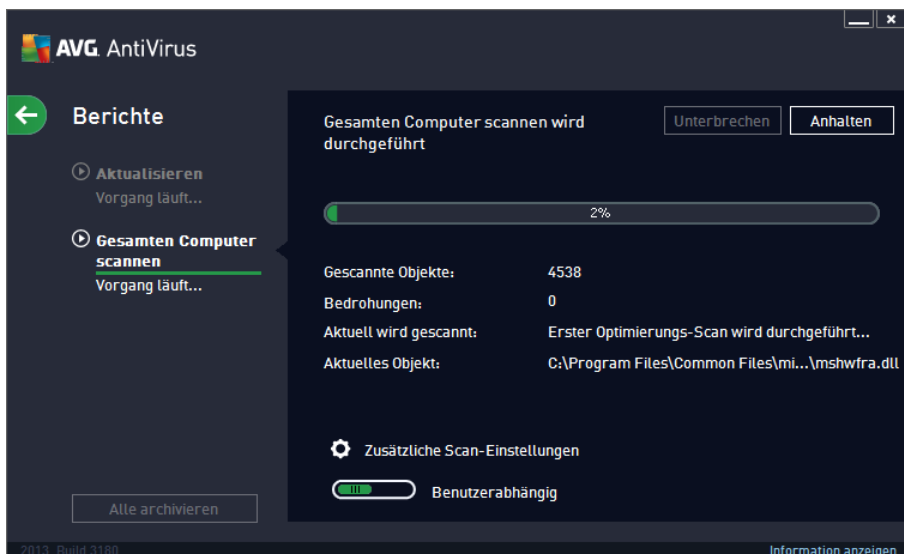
AVG. AntiVirus

Berichte

Aktualisieren
Vorgang läuft...

Gesamten Computer scannen
Vorgang läuft...

Alle archivieren

Gesamten Computer scannen wird durchgeführt

Unterbrechen
Anhalten

2%

| | |
|---|---|
| Gescannte Objekte: | 4538 |
| Bedrohungen: | 0 |
| Aktuell wird gescannt: | Erster Optimierungs-Scan wird durchgeführt... |
| Aktuelles Objekt: | C:\Program Files\Common Files\mi...\mshwfra.dll |

Zusätzliche Scan-Einstellungen

Benutzerabhängig

2013 Build 3180

Information anzeigen